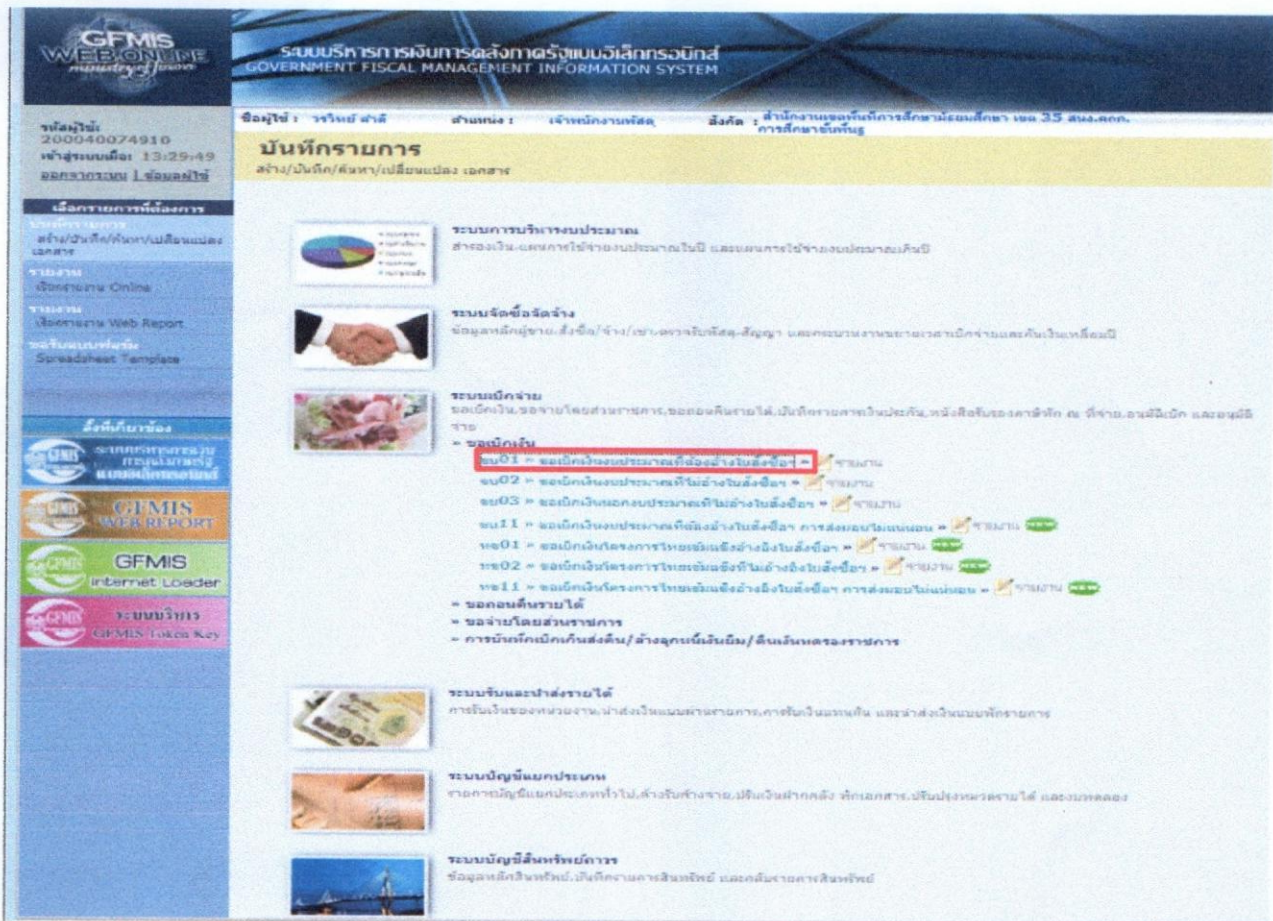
GFMIS WEB ONLINE

ระบบบริหารการเงินการคลังภาครัฐแบบอิเล็กทรอนิกส์
GOVERNMENT FISCAL MANAGEMENT INFORMATION SYSTEM

รหัสผู้ใช้: 200040074910
เข้าสู่ระบบเมื่อ: 13:29:49
ออกจากระบบ | ข้อมูลผู้ใช้

ชื่อผู้ใช้ : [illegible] ตำแหน่ง : เจ้าหน้าที่งานพัสดุ สังกัด : สำนักงานเขตพื้นที่การศึกษามัธยมศึกษา เขต 35 สพฐ.ศธ. การศึกษาขั้นพื้นฐาน

บันทึกรายการ
สร้าง/บันทึก/ค้นหา/เปลี่ยนแปลง เอกสาร

เลือกรายการที่ต้องการ
บันทึกรายการ
สร้าง/บันทึก/ค้นหา/เปลี่ยนแปลง เอกสาร
รายงาน
เรียกรายงาน Online
รายงาน
เรียกรายงาน Web Report
ดาวน์โหลดแบบฟอร์ม
Spreadsheet Template

ลิงก์ที่เกี่ยวข้อง
ระบบการควบคุม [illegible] แบบอิเล็กทรอนิกส์
GFMIS WEB REPORT
GFMIS Internet Loader
ระบบบริหาร GFMIS Token Key

ระบบการบริหารงบประมาณ
สำรองเงิน-แผนการใช้จ่ายงบประมาณในปี และแผนการใช้จ่ายงบประมาณเหลื่อมปี

ระบบจัดซื้อจัดจ้าง
ข้อมูลหลักผู้ขาย,สั่งซื้อ/จ้าง/เช่า,ตรวจรับพัสดุ,สัญญา และกระบวนงานขยายเวลาเบิกจ่ายและกันเงินเหลื่อมปี

ระบบเบิกจ่าย
ขอเบิกเงิน,ขอจ่ายโดยส่วนราชการ,ขอถอนคืนรายได้,บันทึกรายการเงินประกัน,หนังสือรับรองภาษีหัก ณ ที่จ่าย,อนุมัติเบิก และอนุมัติจ่าย
» ขอเบิกเงิน
ขบ01 » ขอเบิกเงินงบประมาณที่ต้องอ้างใบสั่งซื้อฯ » รายงาน
ขบ02 » ขอเบิกเงินงบประมาณที่ไม่อ้างใบสั่งซื้อฯ » รายงาน
ขบ03 » ขอเบิกเงินนอกงบประมาณที่ไม่อ้างใบสั่งซื้อฯ » รายงาน
ขบ11 » ขอเบิกเงินงบประมาณที่ต้องอ้างใบสั่งซื้อฯ การส่งมอบไม่แน่นอน » รายงาน NEW
ขร01 » ขอเบิกเงินโครงการไทยเข้มแข็งอ้างอิงใบสั่งซื้อฯ » รายงาน NEW
ขร02 » ขอเบิกเงินโครงการไทยเข้มแข็งที่ไม่อ้างอิงใบสั่งซื้อฯ » รายงาน NEW
ขร11 » ขอเบิกเงินโครงการไทยเข้มแข็งอ้างอิงใบสั่งซื้อฯ การส่งมอบไม่แน่นอน » รายงาน NEW
» ขอถอนคืนรายได้
» ขอจ่ายโดยส่วนราชการ
» การบันทึกเบิกเกินส่งคืน/ล้างลูกหนี้เงินยืม/คืนเงินทดรองราชการ

ระบบรับและนำส่งรายได้
การรับเงินของหน่วยงาน,นำส่งเงินแบบผ่านรายการ,การรับเงินแทนกัน และนำส่งเงินแบบพักรายการ

ระบบบัญชีแยกประเภท
รายการบัญชีแยกประเภททั่วไป,ล้างรับล้างจ่าย,ปรับเงินฝากคลัง กลับเอกสาร,ปรับปรุงหมวดรายได้ และบทคลอง

ระบบบัญชีสินทรัพย์ถาวร
ข้อมูลหลักสินทรัพย์,บันทึกรายการสินทรัพย์ และกลับรายการสินทรัพย์